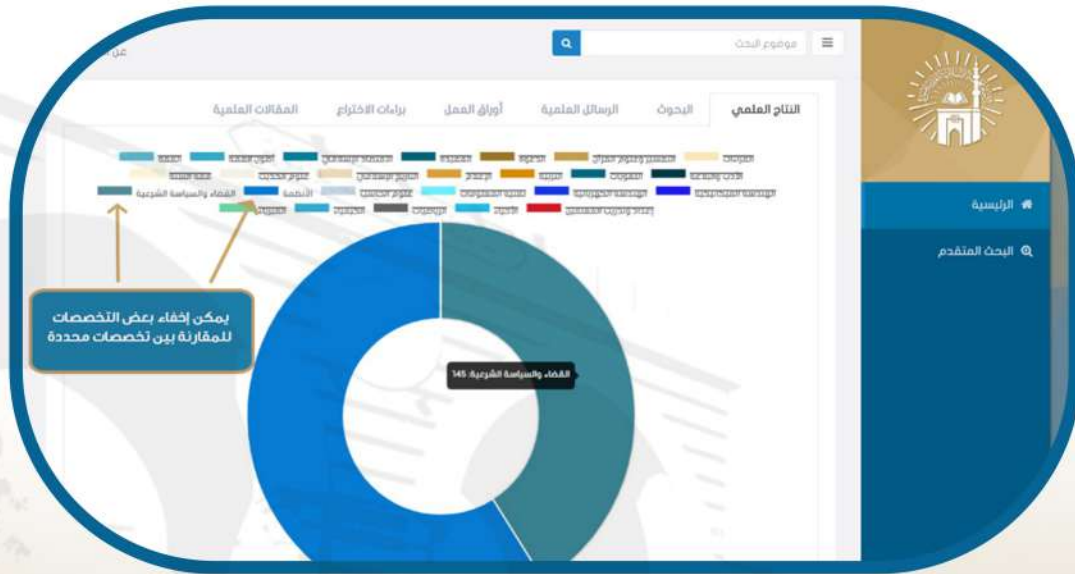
موضوع البحث

عن

النتاج العلمي
البحوث
الرسائل العلمية
أوراق العمل
براءات الاختراع
المقالات العلمية

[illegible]

القضاء والسياسة الشرعية
الأنظمة

يمكن إخفاء بعض التخصصات للمقارنة بين تخصصات محددة

القضاء والسياسة الشرعية: 145

الرئيسية
البحث المتقدم